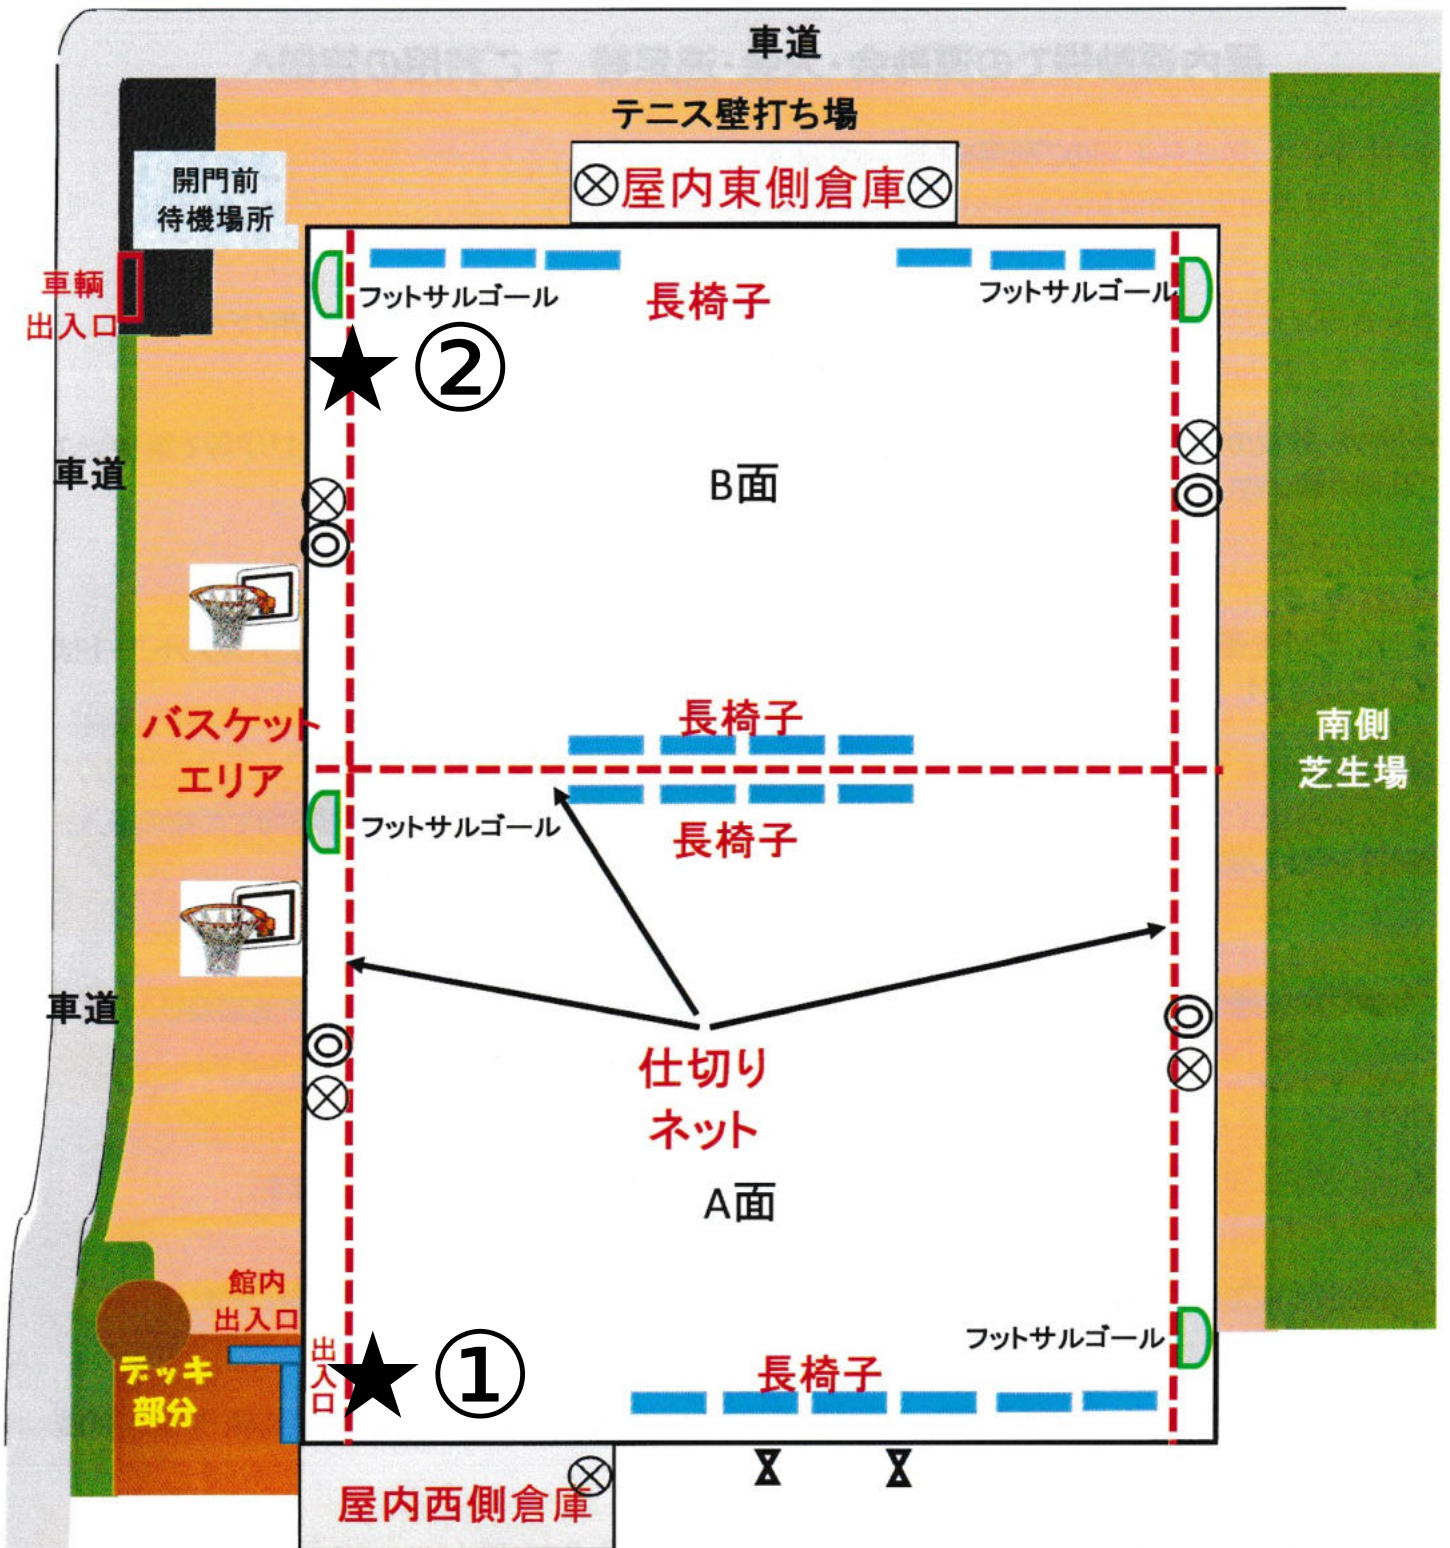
車道

テニス壁打ち場

⊗屋内東側倉庫⊗

開門前
待機場所

車輌
出入口

フットサルゴール
長椅子
フットサルゴール

★②

車道

B面

バスケット
エリア

長椅子
フットサルゴール
長椅子

南側
芝生場

車道

仕切り
ネット

A面

館内
出入口

出入口

デッキ
部分

★①

フットサルゴール
長椅子

屋内西側倉庫